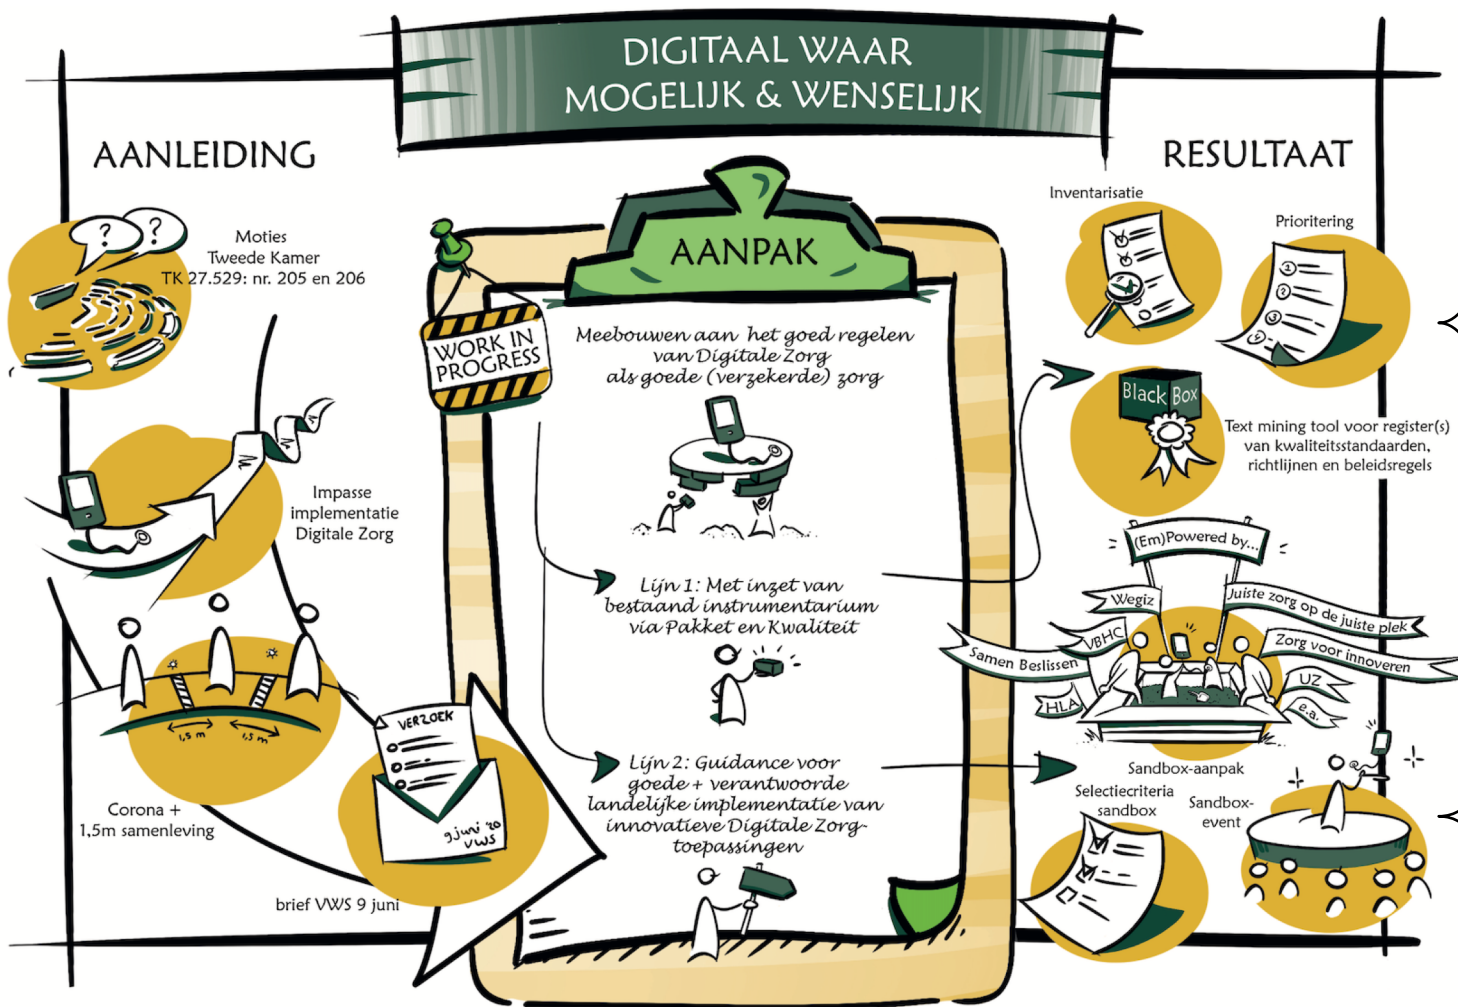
DIGITAAL WAAR MOGELIJK & WENSELIJK

AANLEIDING

Moties
Tweede Kamer
TK 27.529: nr. 205 en 206

Impasse
implementatie
Digitale Zorg

1,5 m
1,5 m

Corona +
1,5m samenleving

VERZOEK
9 juni '20
VWS

brief VWS 9 juni

WORK IN PROGRESS

AANPAK

Meebouwen aan het goed regelen van Digitale Zorg als goede (verzekerde) zorg

Lijn 1: Met inzet van bestaand instrumentarium via Pakket en Kwaliteit

Lijn 2: Guidance voor goede + verantwoorde landelijke implementatie van innovatieve Digitale Zorg-toepassingen

RESULTAAT

Inventarisatie

Prioritering

Black Box

Text mining tool voor register(s) van kwaliteitsstandaarden, richtlijnen en beleidsregels

(Em)Powered by...

Wegiz
VBHC
Samen Beslissen
HLA
Juiste zorg op de juiste plek
Zorg voor innoveren
UZ
e.a.

Sandbox-aanpak

Selectiecriteria sandbox

Sandbox-event